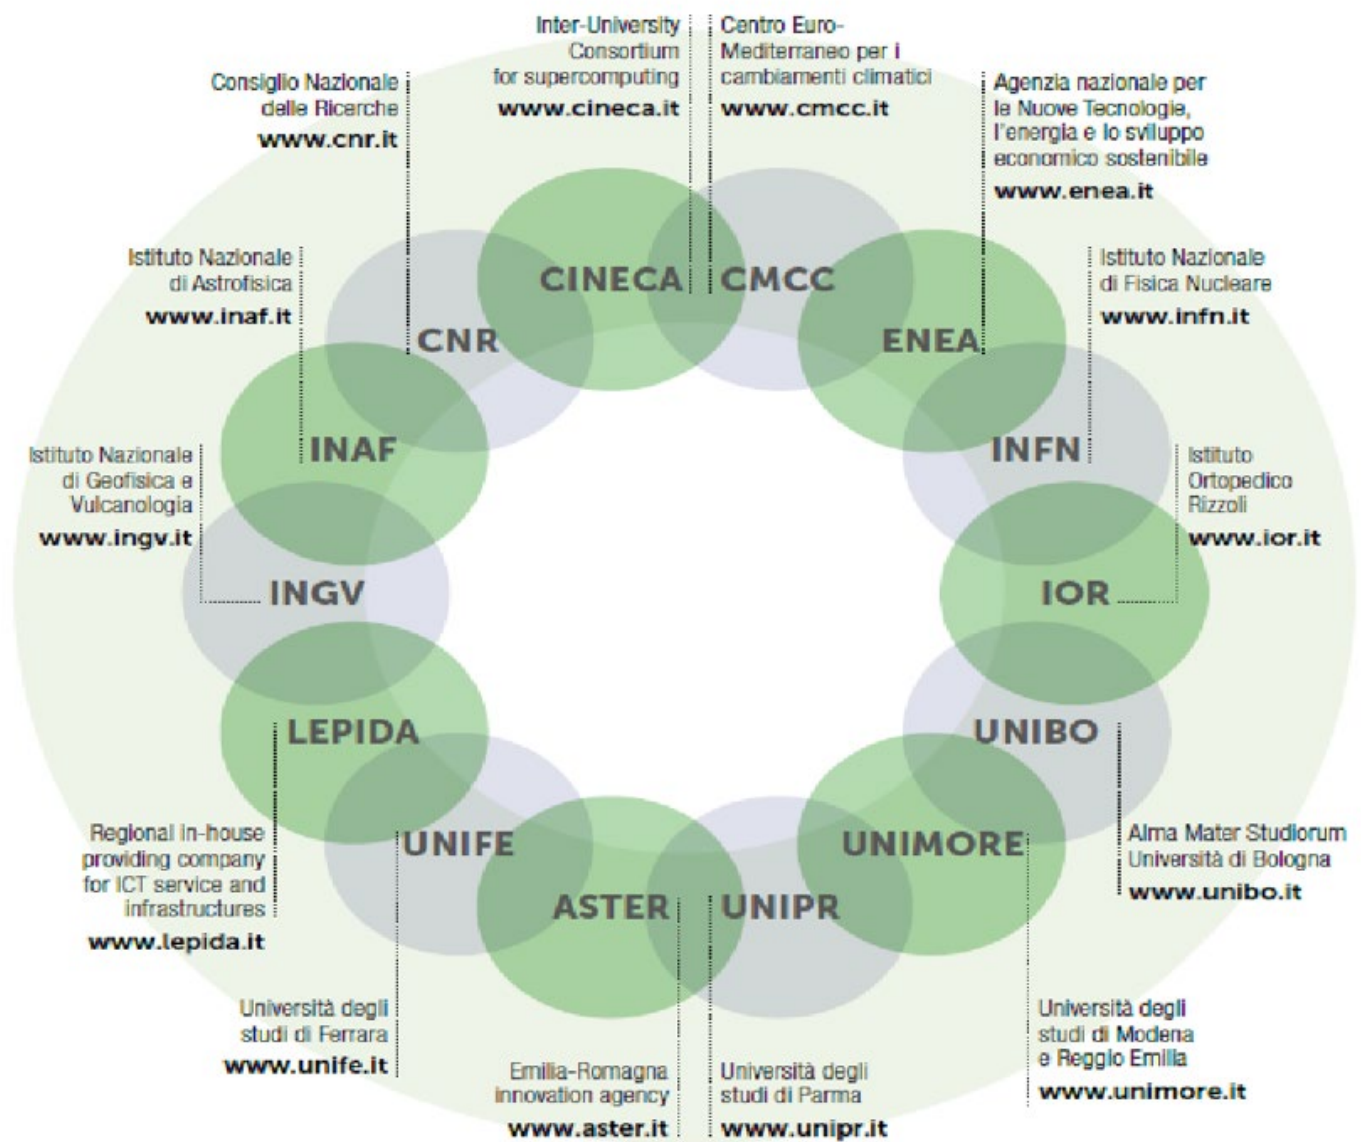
Inter-University Consortium for supercomputing
www.cineca.it

Centro Euro-Mediterraneo per i cambiamenti climatici
www.cmcc.it

Consiglio Nazionale delle Ricerche
www.cnr.it

Agenzia nazionale per le Nuove Tecnologie, l'energia e lo sviluppo economico sostenibile
www.enea.it

Istituto Nazionale di Astrofisica
www.inaf.it

Istituto Nazionale di Fisica Nucleare
www.infn.it

CINECA

CMCC

CNR

ENEA

INAF

INFN

Istituto Nazionale di Geofisica e Vulcanologia
www.ingv.it

Istituto Ortopedico Rizzoli
www.ior.it

INGV

IOR

LEPIDA

UNIBO

UNIFE

UNIMORE

ASTER

UNIPR

Regional in-house providing company for ICT service and infrastructures
www.lepida.it

Alma Mater Studiorum Università di Bologna
www.unibo.it

Università degli studi di Ferrara
www.unife.it

Università degli studi di Modena e Reggio Emilia
www.unimore.it

Emilia-Romagna innovation agency
www.aster.it

Università degli studi di Parma
www.unipr.it